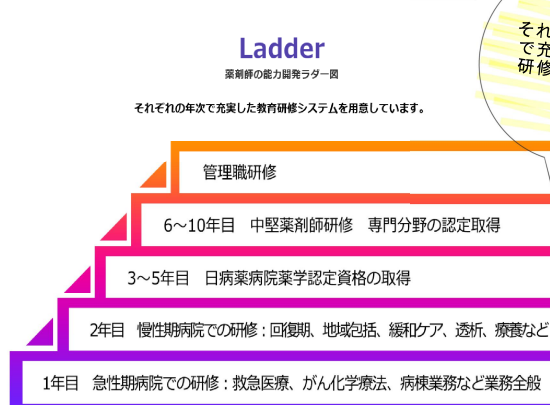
それ
で充
研修

Ladder
薬剤師の能力開発ラダー図

それぞれの年次で充実した教育研修システムを用意しています。

管理職研修

6～10年目　中堅薬剤師研修　専門分野の認定取得

3～5年目　日病薬病院薬学認定資格の取得

2年目　慢性期病院での研修：回復期、地域包括、緩和ケア、透析、療養など

1年目　急性期病院での研修：救急医療、がん化学療法、病棟業務など業務全般